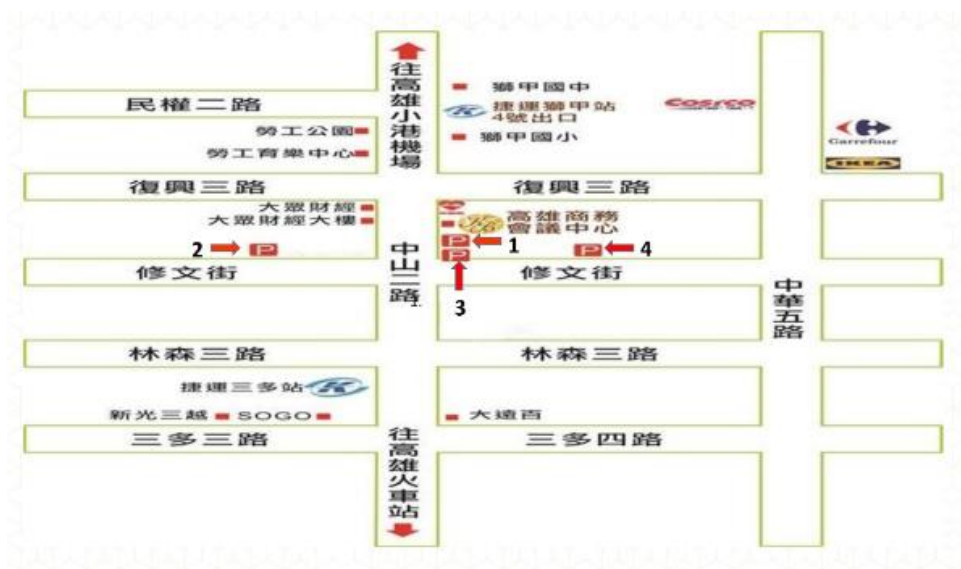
往高雄小港機場

獅甲國中
捷運獅甲站 4號出口
獅甲國小

COSTCO

Carrefour
IKEA

民權二路

勞工公園
勞工育樂中心

復興三路
復興三路

大眾財經
大眾財經大樓

高雄商務會議中心

P 1
2 P
P 4
P
3

修文街
修文街

中山二路

中華五路

林森三路
林森三路

捷運三多站

新光三越 SOGO
大遠百

三多三路
三多四路

往高雄火車站